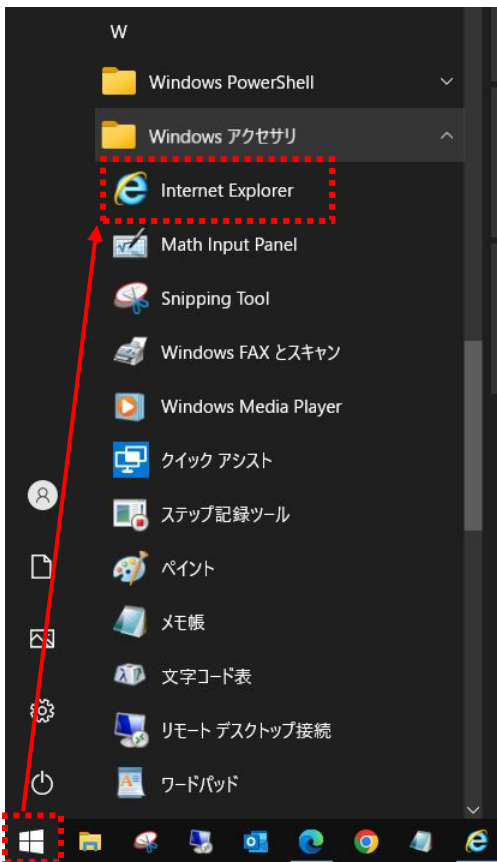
W

Windows PowerShell

Windows アクセサリ

Internet Explorer

Math Input Panel

Snipping Tool

Windows FAX とスキャン

Windows Media Player

クイック アシスト

ステップ記録ツール

ペイント

メモ帳

文字コード表

リモート デスクトップ接続

ワードパッド